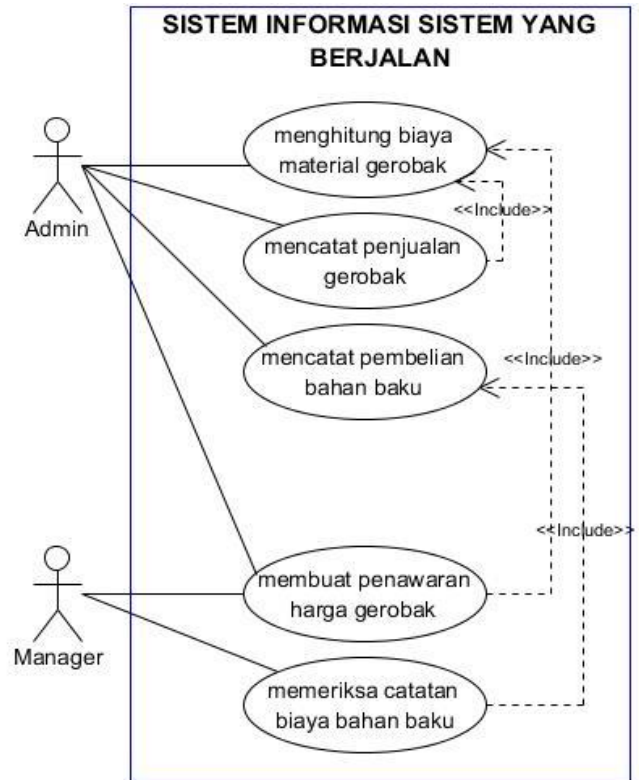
SISTEM INFORMASI SISTEM YANG BERJALAN

Admin

menghitung biaya material gerobak

<<Include>>

mencatat penjualan gerobak

mencatat pembelian bahan baku

<<Include>>

<<Include>>

Manager

membuat penawaran harga gerobak

memeriksa catatan biaya bahan baku